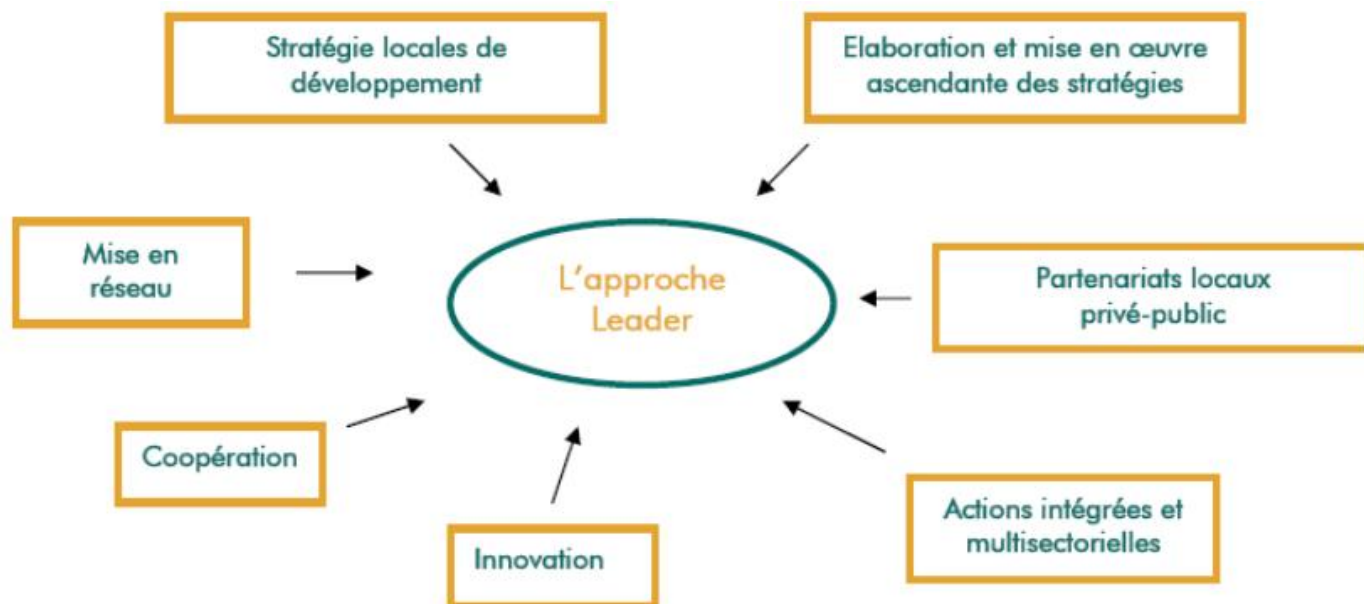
Stratégie locales de développement

Elaboration et mise en œuvre ascendante des stratégies

Mise en réseau

L'approche Leader

Partenariats locaux privé-public

Coopération

Innovation

Actions intégrées et multisectorielles